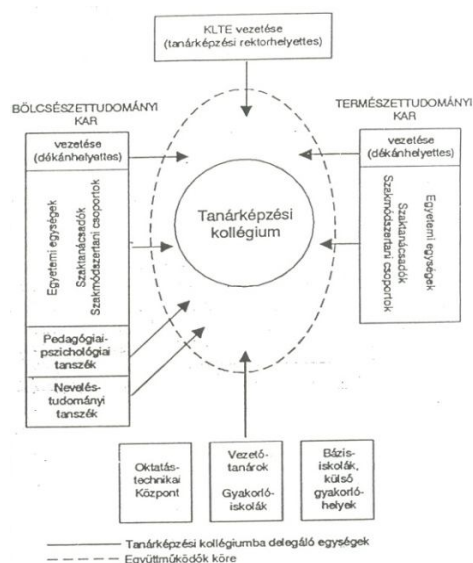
KLTE vezetése (tanárképzési rektorhelyettes)

BÖLCSÉSZETTUDOMÁNYI KAR

vezetése (dékánhelyettes)

Egyetemi egységek
Szaktanácsadók
Szakmódszertani csoportok

Pedagógiai-pszichológiai tanszék

Neveléstudományi tanszék

TERMÉSZETTUDOMÁNYI KAR

vezetése (dékánhelyettes)

Egyetemi egységek
Szaktanácsadók
Szakmódszertani csoportok

Tanárképzési kollégium

Oktatástechnikai Központ

Vezetőtanárok
Gyakorlóiskolák

Bázisiskolák, külső gyakorlóhelyek

Tanárképzési kollégiumba delegáló egységek
Együttműködők köre